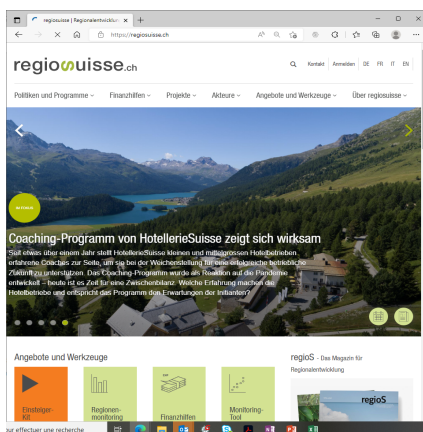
regiosuisse | Regionalentwicklu ×  +

https://regiosuisse.ch

regiosuisse.ch

Kontakt  Anmelden  DE  FR  IT  EN

Politiken und Programme ˅  Finanzhilfen ˅  Projekte ˅  Akteure ˅  Angebote und Werkzeuge ˅  Über regiosuisse ˅

IM FOKUS

Coaching-Programm von HotellerieSuisse zeigt sich wirksam

Seit etwas über einem Jahr stellt HotellerieSuisse kleinen und mittelgrossen Hotelbetrieben erfahrene Coaches zur Seite, um sie bei der Weichenstellung für eine erfolgreiche betriebliche Zukunft zu unterstützen. Das Coaching-Programm wurde als Reaktion auf die Pandemie entwickelt – heute ist es Zeit für eine Zwischenbilanz. Welche Erfahrung machen die Hotelbetriebe und entspricht das Programm den Erwartungen der Initianten?

Angebote und Werkzeuge

Einstiegs-Kit

Regionen-monitoring

Finanzhilfen

Monitoring-Tool

regioS - Das Magazin für Regionalentwicklung

regioS

our effectuer une recherche